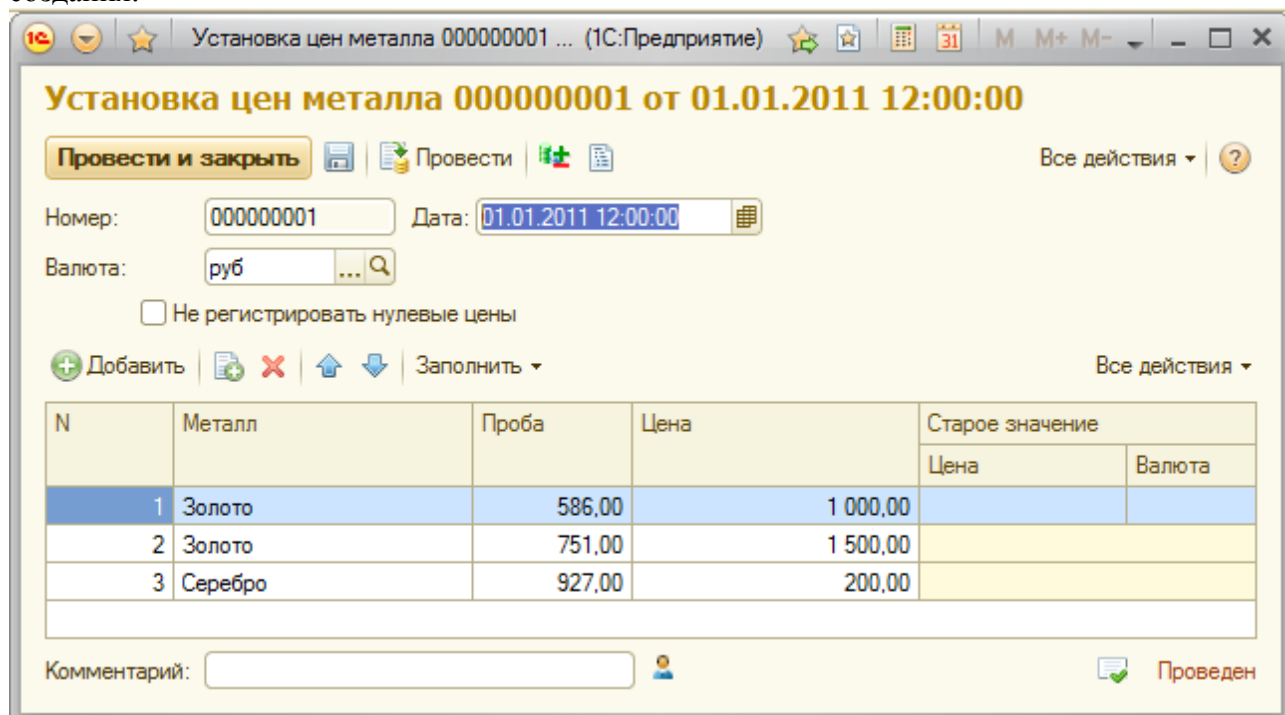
Установка цен металла 000000001 ... (1С:Предприятие) M M+ M-

Установка цен металла 000000001 от 01.01.2011 12:00:00

Провести и закрыть Провести Все действия ?

Номер: 000000001 Дата: 01.01.2011 12:00:00

Валюта: руб ...

Не регистрировать нулевые цены

Добавить Заполнить Все действия

| N | Металл | Проба | Цена | Старое значение Цена | Старое значение Валюта |
|---|---|---|---|---|---|
| 1 | Золото | 586,00 | 1 000,00 | | |
| 2 | Золото | 751,00 | 1 500,00 | | |
| 3 | Серебро | 927,00 | 200,00 | | |

Комментарий: Проведен